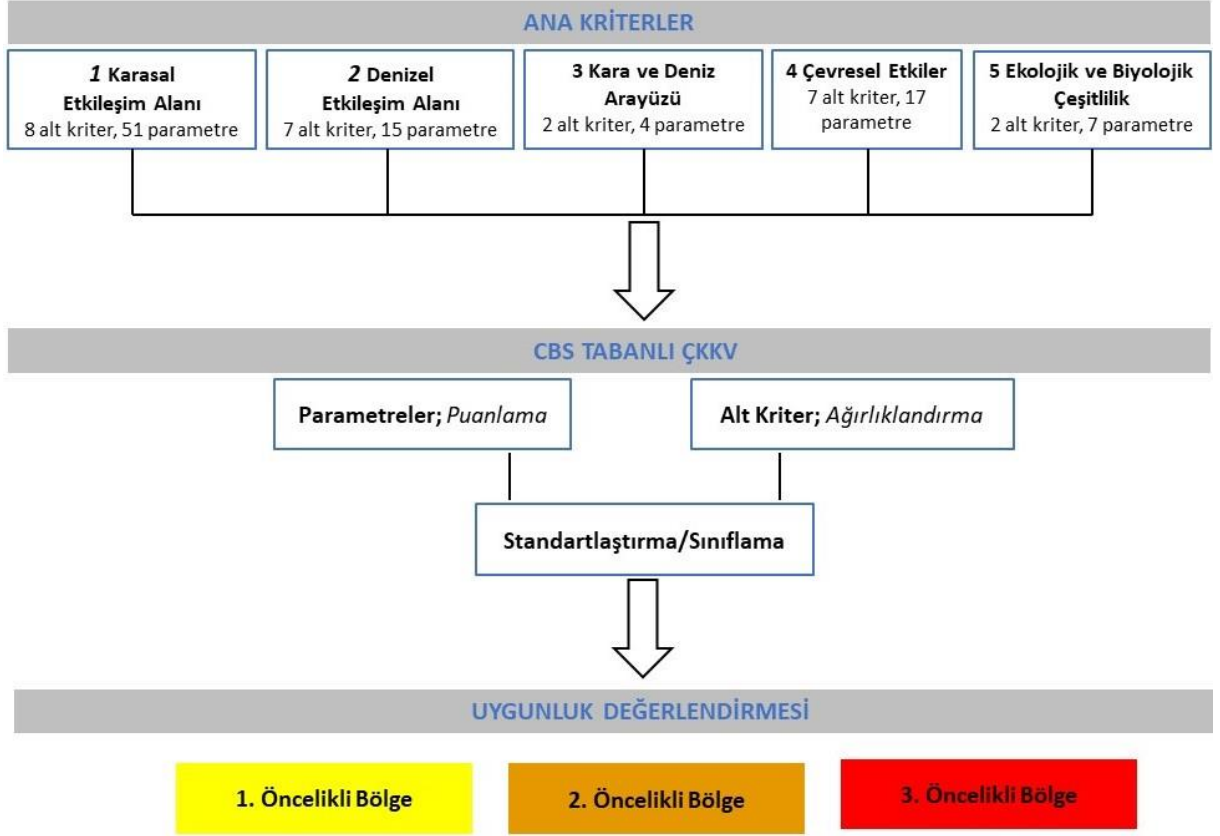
ANA KRİTERLER

1 Karasal Etkileşim Alanı
8 alt kriter, 51 parametre

2 Denizel Etkileşim Alanı
7 alt kriter, 15 parametre

3 Kara ve Deniz Arayüzü
2 alt kriter, 4 parametre

4 Çevresel Etkiler
7 alt kriter, 17 parametre

5 Ekolojik ve Biyolojik Çeşitlilik
2 alt kriter, 7 parametre

CBS TABANLI ÇKKV

Parametreler; Puanlama

Alt Kriter; Ağırlıklandırma

Standartlaştırma/Sınıflama

UYGUNLUK DEĞERLENDİRMESİ

1. Öncelikli Bölge

2. Öncelikli Bölge

3. Öncelikli Bölge